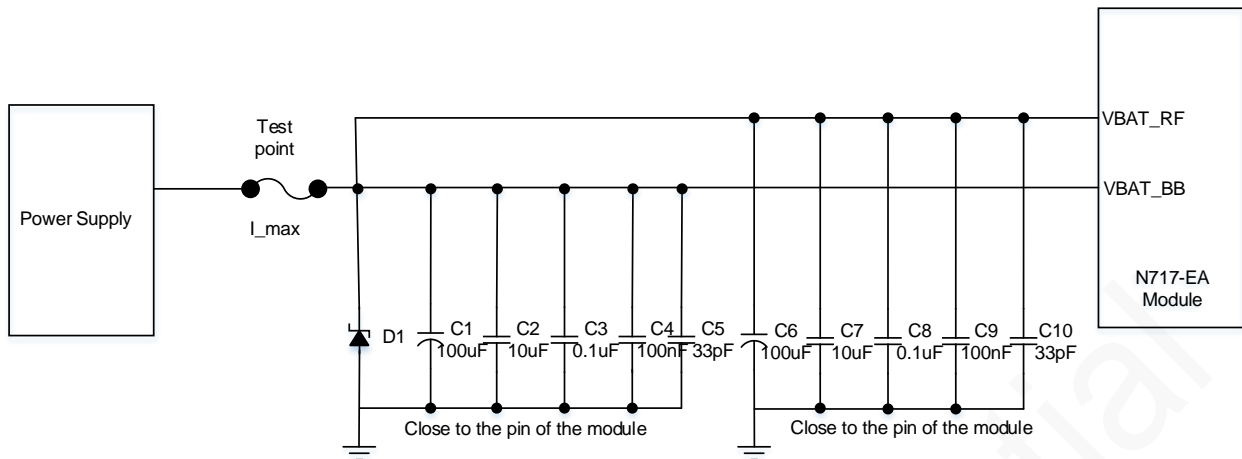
Power Supply

Test point

I_max

VBAT_RF

VBAT_BB

N717-EA Module

D1

C1 100uF

C2 10uF

C3 0.1uF

C4 100nF

C5 33pF

C6 100uF

C7 10uF

C8 0.1uF

C9 100nF

C10 33pF

Close to the pin of the module

Close to the pin of the module